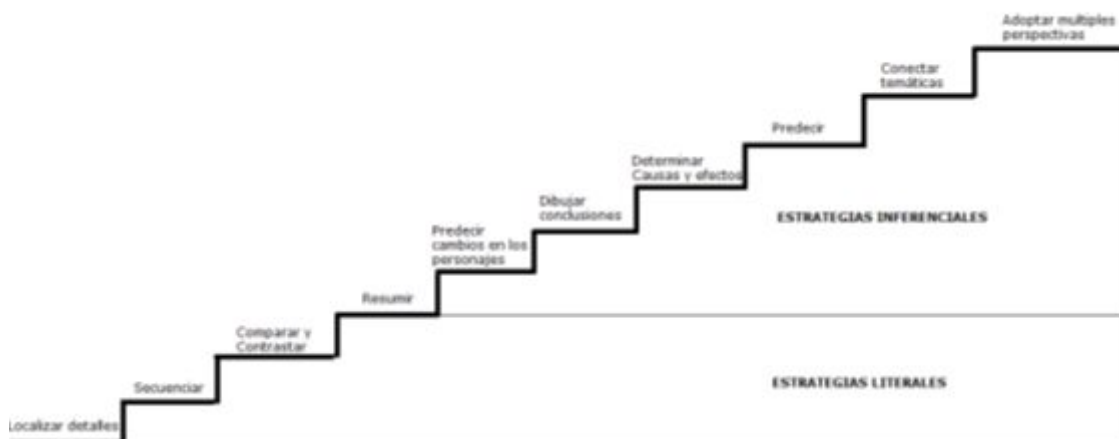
Adoptar multiples perspectivas

Conectar temáticas

Predecir

Determinar Causas y efectos

Dibujar conclusiones

Predecir cambios en los personajes

Resumir

Comparar y Contrastar

Secuenciar

Localizar detalles

ESTRATEGIAS INFERENCIALES

ESTRATEGIAS LITERALES